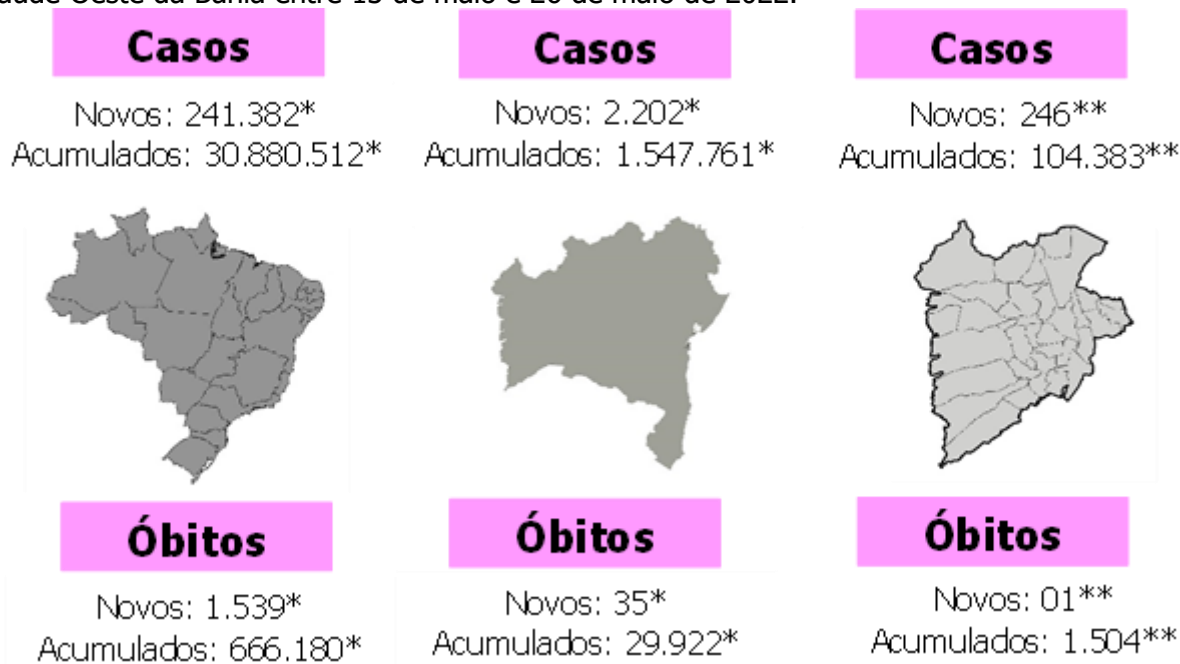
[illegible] Oeste da Bahia entre 13 de maio e 20 de maio de 2022.

Casos

Novos: 241.382*
Acumulados: 30.880.512*

Casos

Novos: 2.202*
Acumulados: 1.547.761*

Casos

Novos: 246**
Acumulados: 104.383**

Óbitos

Novos: 1.539*
Acumulados: 666.180*

Óbitos

Novos: 35*
Acumulados: 29.922*

Óbitos

Novos: 01**
Acumulados: 1.504**